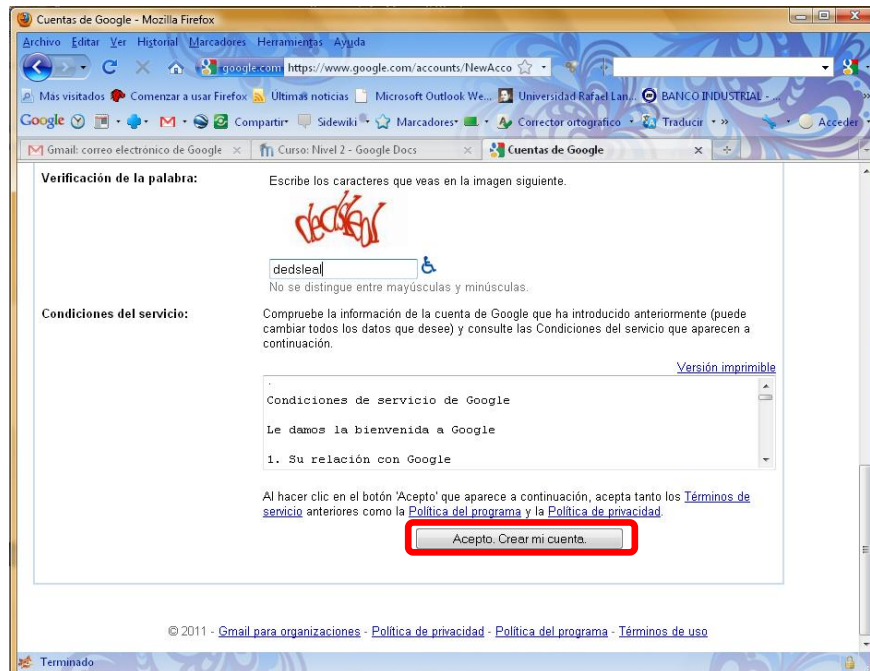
Cuentas de Google - Mozilla Firefox

Archivo Editar Ver Historial Marcadores Herramientas Ayuda

google.com https://www.google.com/accounts/NewAcco

Más visitados Comenzar a usar Firefox Últimas noticias Microsoft Outlook We... Universidad Rafael Lan... BANCO INDUSTRIAL -...

Google Compartir Sidewiki Marcadores Corrector ortográfico Traducir » Acceder

Gmail: correo electrónico de Google × Curso: Nivel 2 - Google Docs × Cuentas de Google ×

Verificación de la palabra:

Escribe los caracteres que veas en la imagen siguiente.

dedsleal

dedsleal

No se distingue entre mayúsculas y minúsculas.

Condiciones del servicio:

Compruebe la información de la cuenta de Google que ha introducido anteriormente (puede cambiar todos los datos que desee) y consulte las Condiciones del servicio que aparecen a continuación.

Versión imprimible

Condiciones de servicio de Google

Le damos la bienvenida a Google

1. Su relación con Google

Al hacer clic en el botón 'Acepto' que aparece a continuación, acepta tanto los Términos de servicio anteriores como la Política del programa y la Política de privacidad.

Acepto. Crear mi cuenta.

© 2011 - Gmail para organizaciones - Política de privacidad - Política del programa - Términos de uso

Terminado